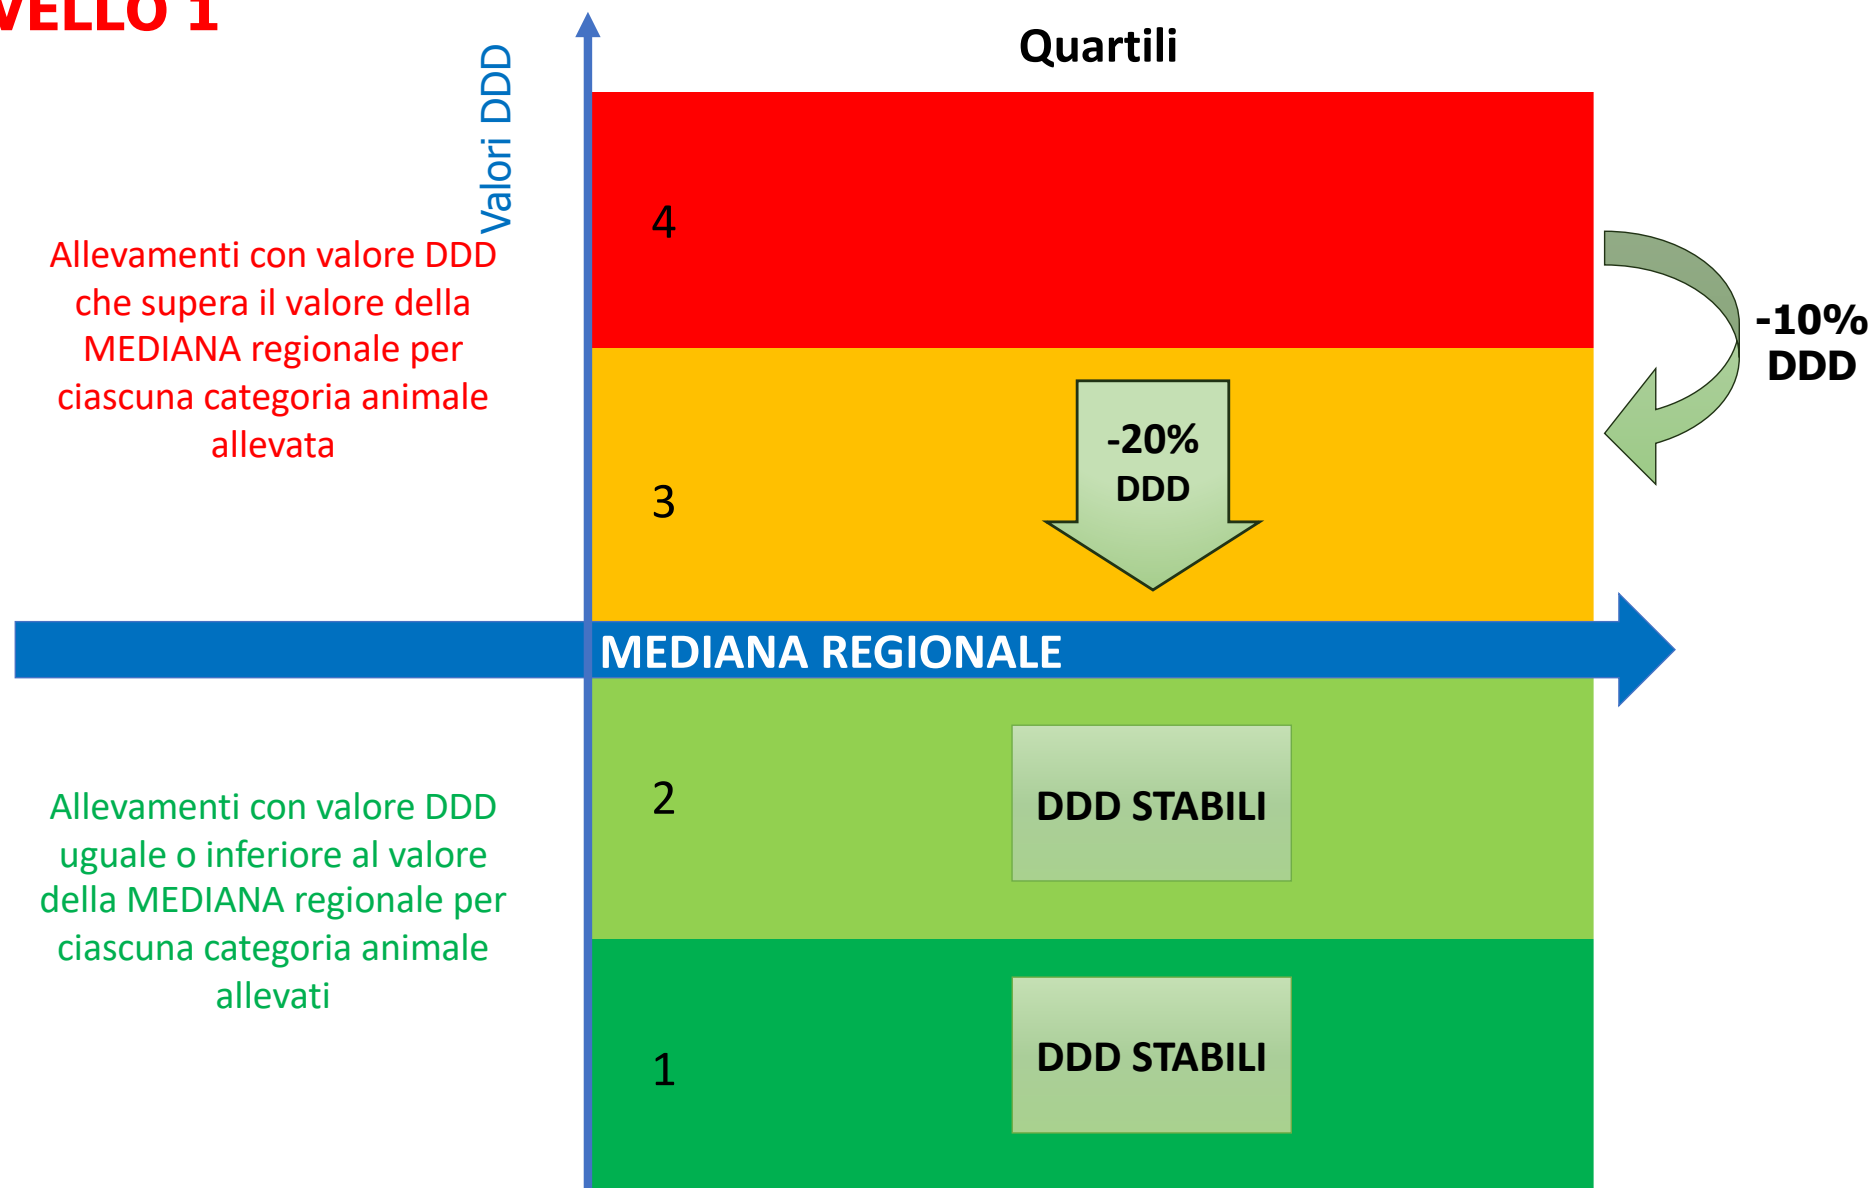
VELLO 1

Valori DDD

Quartili

Allevamenti con valore DDD che supera il valore della MEDIANA regionale per ciascuna categoria animale allevata

4

-10% DDD

3

-20% DDD

MEDIANA REGIONALE

Allevamenti con valore DDD uguale o inferiore al valore della MEDIANA regionale per ciascuna categoria animale allevati

2

DDD STABILI

1

DDD STABILI